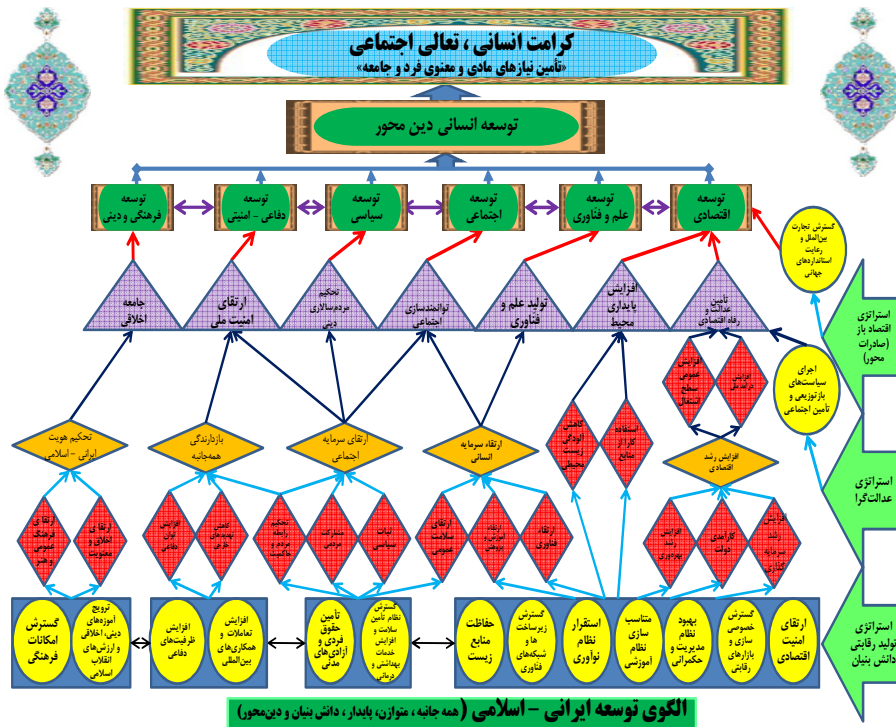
کرامت انسانی، تعالی اجتماعی
«تأمین نیازهای مادی و معنوی فرد و جامعه»

توسعه انسانی دین محور

توسعه فرهنگی و دینی
توسعه دفاعی - امنیتی
توسعه سیاسی
توسعه اجتماعی
توسعه علم و فناوری
توسعه اقتصادی

گسترش تجارت بین‌الملل و رعایت استانداردهای جهانی

جامعه اخلاقی
ارتقای امنیت ملی
تحکیم مردم‌سالاری دینی
توانمندسازی اجتماعی
تولید علم و فناوری
افزایش پایداری محیط
تأمین عدالت و رفاه اقتصادی

استراتژی اقتصاد باز (صادرات محور)

افزایش عمومی سطح اشتغال
افزایش درآمد ملی

اجرای سیاست‌های بازتوزیعی و تأمین اجتماعی

تحکیم هویت ایرانی - اسلامی
بازدارندگی همه‌جانبه
ارتقای سرمایه اجتماعی
ارتقاء سرمایه انسانی
کاهش آلودگی زیست محیطی
استفاده کارا از منابع
افزایش رشد اقتصادی

استراتژی عدالت‌گرا

ارتقای فرهنگ عمومی و مهر
ارتقای اخلاق و معنویت
افزایش توان دفاعی
کاهش تهدیدهای خارجی
تحکیم رابطه دولت و ملت
مشارکت مردمی
ثبات سیاسی
ارتقای سلامت عمومی
ارتقای آموزش و پرورش
ارتقای فناوری
افزایش بهره‌وری
کارآمدی دولت
افزایش رشد سرمایه‌گذاری

استراتژی تولید رقابتی دانش بنیان

گسترش امکانات فرهنگی
ترویج آموزه‌های دینی، اخلاقی و ارزش‌های انقلاب اسلامی
افزایش ظرفیت‌های دفاعی
افزایش تعاملات و همکاری‌های بین‌المللی
تأمین حقوق فردی و آزادی‌های مدنی
گسترش نظام تأمین سلامت و افزایش خدمات بهداشتی و درمانی
حفاظت منابع زیست
گسترش زیرساخت‌ها و شبکه‌های فناوری
استقرار نظام نوآوری
متناسب سازی نظام آموزشی
بهبود نظام مدیریت و حکمرانی
گسترش خصوصی سازی و بازارهای رقابتی
ارتقای امنیت اقتصادی

الگوی توسعه ایرانی - اسلامی (همه جانبه، متوازن، پایدار، دانش بنیان و دین‌محور)